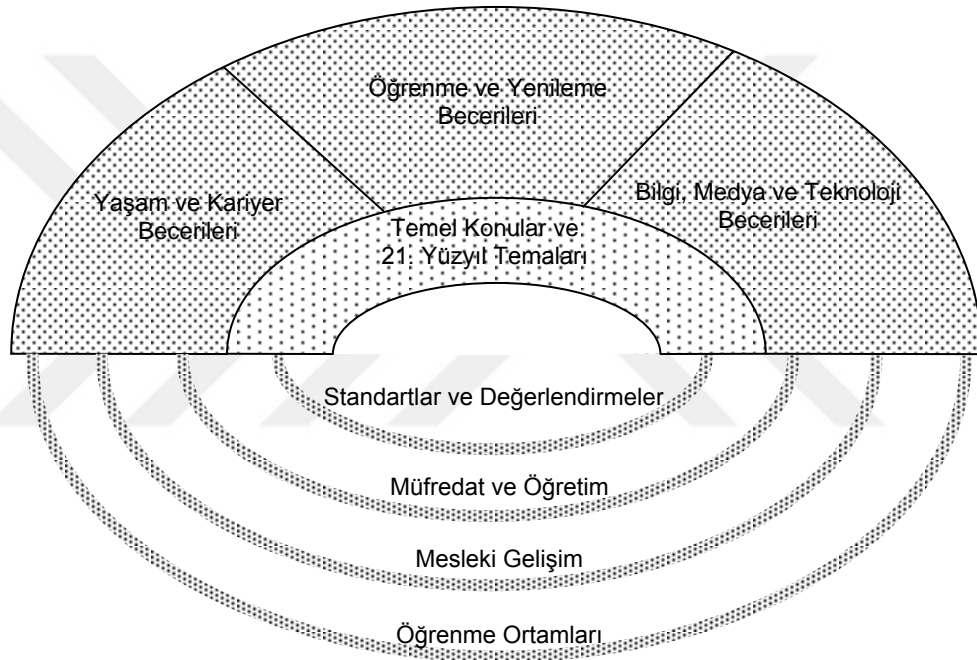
Öğrenme ve Yenileme Becerileri

Yaşam ve Kariyer Becerileri

Bilgi, Medya ve Teknoloji Becerileri

Temel Konular ve 21. Yüzyıl Temaları

Standartlar ve Değerlendirmeler

Müfredat ve Öğretim

Mesleki Gelişim

Öğrenme Ortamları